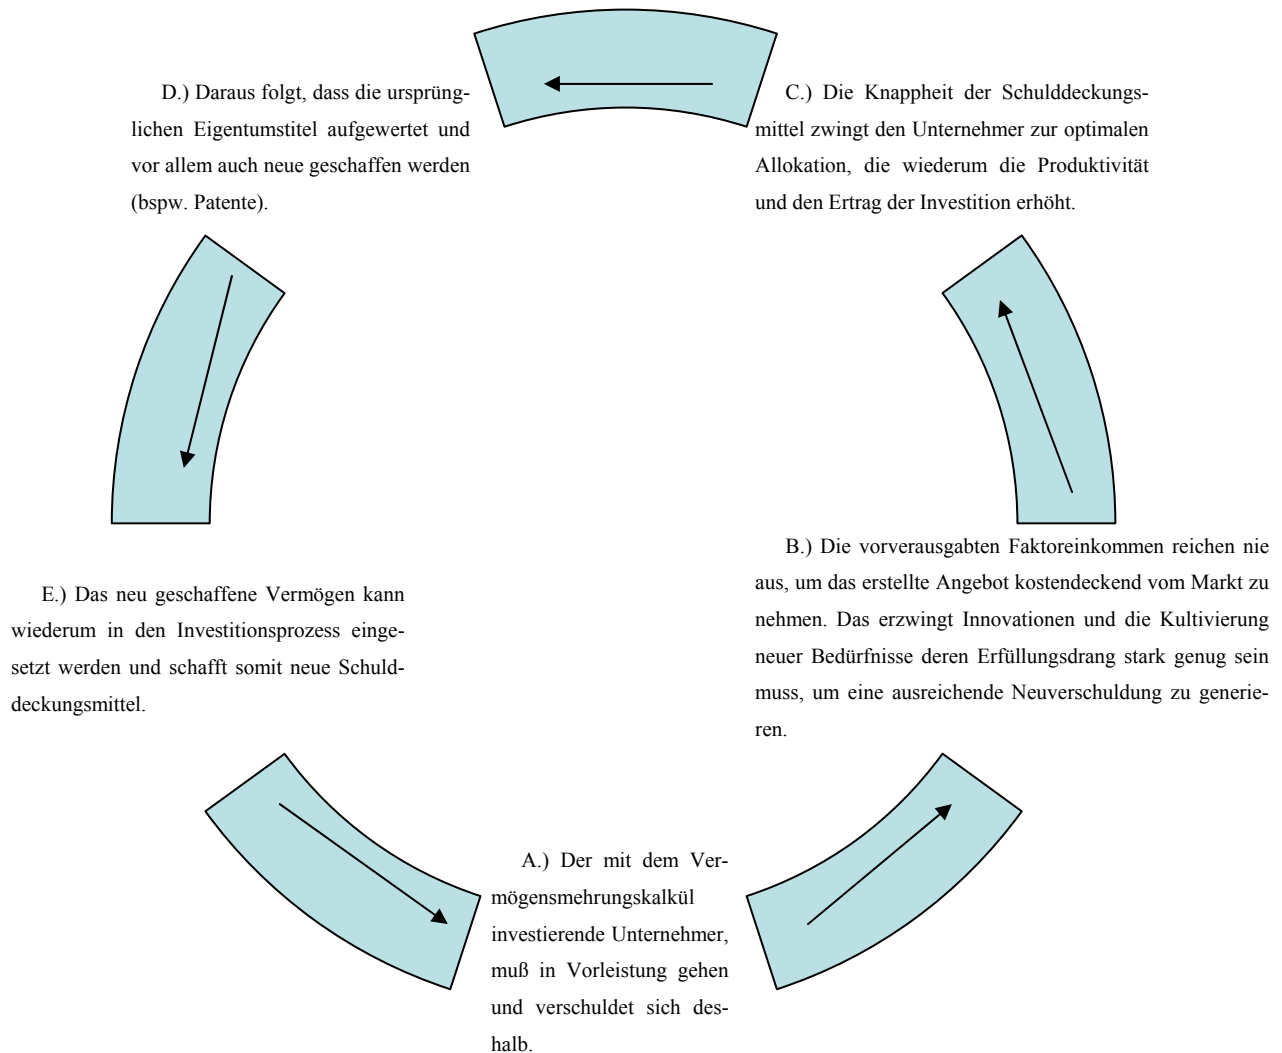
D.) Daraus folgt, dass die ursprünglichen Eigentumstitel aufgewertet und vor allem auch neue geschaffen werden (bspw. Patente).

C.) Die Knappheit der Schulddeckungsmittel zwingt den Unternehmer zur optimalen Allokation, die wiederum die Produktivität und den Ertrag der Investition erhöht.

E.) Das neu geschaffene Vermögen kann wiederum in den Investitionsprozess eingesetzt werden und schafft somit neue Schulddeckungsmittel.

B.) Die vorverausgabten Faktoreinkommen reichen nie aus, um das erstellte Angebot kostendeckend vom Markt zu nehmen. Das erzwingt Innovationen und die Kultivierung neuer Bedürfnisse deren Erfüllungsdrang stark genug sein muss, um eine ausreichende Neuverschuldung zu generieren.

A.) Der mit dem Vermögensmehrungskalkül investierende Unternehmer, muß in Vorleistung gehen und verschuldet sich deshalb.